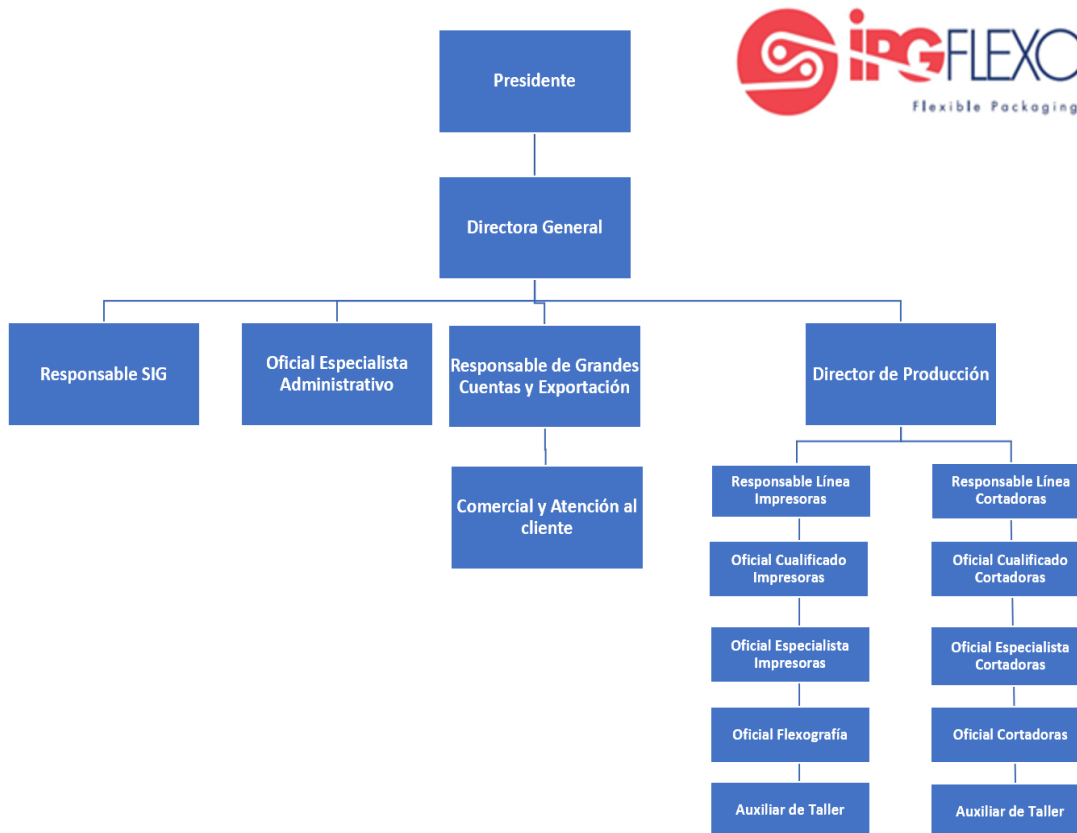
IPGFLEXO
Flexible Packaging

Presidente

Directora General

Responsable SIG

Oficial Especialista Administrativo

Responsable de Grandes Cuentas y Exportación

Comercial y Atención al cliente

Director de Producción

Responsable Línea Impresoras

Oficial Cualificado Impresoras

Oficial Especialista Impresoras

Oficial Flexografía

Auxiliar de Taller

Responsable Línea Cortadoras

Oficial Cualificado Cortadoras

Oficial Especialista Cortadoras

Oficial Cortadoras

Auxiliar de Taller